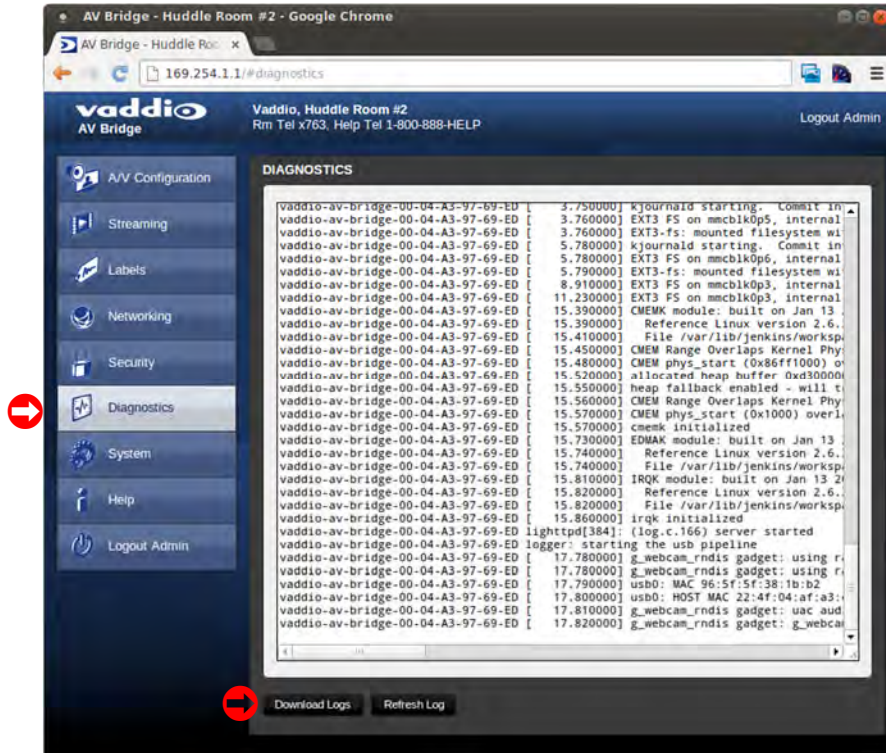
AV Bridge - Huddle Room #2 - Google Chrome

AV Bridge - Huddle Roo ×

169.254.1.1/#diagnostics

vaddio
AV Bridge

Vaddio, Huddle Room #2
Rm Tel x763, Help Tel 1-800-888-HELP

Logout Admin

A/V Configuration
Streaming
Labels
Networking
Security
Diagnostics
System
Help
Logout Admin

DIAGNOSTICS

vaddio-av-bridge-00-04-A3-97-69-ED [ 3.750000] kjournald starting. Commit in
vaddio-av-bridge-00-04-A3-97-69-ED [ 3.760000] EXT3 FS on mmcblk0p5, internal
vaddio-av-bridge-00-04-A3-97-69-ED [ 3.760000] EXT3-fs: mounted filesystem wi
vaddio-av-bridge-00-04-A3-97-69-ED [ 5.780000] kjournald starting. Commit in
vaddio-av-bridge-00-04-A3-97-69-ED [ 5.780000] EXT3 FS on mmcblk0p6, internal
vaddio-av-bridge-00-04-A3-97-69-ED [ 5.790000] EXT3-fs: mounted filesystem wi
vaddio-av-bridge-00-04-A3-97-69-ED [ 8.910000] EXT3 FS on mmcblk0p3, internal
vaddio-av-bridge-00-04-A3-97-69-ED [ 11.230000] EXT3 FS on mmcblk0p3, internal
vaddio-av-bridge-00-04-A3-97-69-ED [ 15.390000] CMEMK module: built on Jan 13
vaddio-av-bridge-00-04-A3-97-69-ED [ 15.390000] Reference Linux version 2.6.
vaddio-av-bridge-00-04-A3-97-69-ED [ 15.410000] File /var/lib/jenkins/worksp
vaddio-av-bridge-00-04-A3-97-69-ED [ 15.450000] CMEM Range Overlaps Kernel Phy
vaddio-av-bridge-00-04-A3-97-69-ED [ 15.480000] CMEM phys_start (0x86ff1000) o
vaddio-av-bridge-00-04-A3-97-69-ED [ 15.520000] allocated heap buffer 0xd30000
vaddio-av-bridge-00-04-A3-97-69-ED [ 15.550000] heap fallback enabled - will t
vaddio-av-bridge-00-04-A3-97-69-ED [ 15.560000] CMEM Range Overlaps Kernel Phy
vaddio-av-bridge-00-04-A3-97-69-ED [ 15.570000] CMEM phys_start (0x1000) overl
vaddio-av-bridge-00-04-A3-97-69-ED [ 15.570000] cmemk initialized
vaddio-av-bridge-00-04-A3-97-69-ED [ 15.730000] EDMAK module: built on Jan 13
vaddio-av-bridge-00-04-A3-97-69-ED [ 15.740000] Reference Linux version 2.6.
vaddio-av-bridge-00-04-A3-97-69-ED [ 15.740000] File /var/lib/jenkins/worksp
vaddio-av-bridge-00-04-A3-97-69-ED [ 15.810000] IRQK module: built on Jan 13 2
vaddio-av-bridge-00-04-A3-97-69-ED [ 15.820000] Reference Linux version 2.6.
vaddio-av-bridge-00-04-A3-97-69-ED [ 15.820000] File /var/lib/jenkins/worksp
vaddio-av-bridge-00-04-A3-97-69-ED [ 15.860000] irqk initialized
vaddio-av-bridge-00-04-A3-97-69-ED lighttpd[384]: (log.c.166) server started
vaddio-av-bridge-00-04-A3-97-69-ED logger: starting the usb pipeline
vaddio-av-bridge-00-04-A3-97-69-ED [ 17.780000] g_webcam_rndis gadget: using r
vaddio-av-bridge-00-04-A3-97-69-ED [ 17.780000] g_webcam_rndis gadget: using r
vaddio-av-bridge-00-04-A3-97-69-ED [ 17.790000] usb0: MAC 96:5f:5f:38:1b:b2
vaddio-av-bridge-00-04-A3-97-69-ED [ 17.800000] usb0: HOST MAC 22:4f:04:af:a3:
vaddio-av-bridge-00-04-A3-97-69-ED [ 17.810000] g_webcam_rndis gadget: uac aud
vaddio-av-bridge-00-04-A3-97-69-ED [ 17.820000] g_webcam_rndis gadget: g_webca

Download Logs
Refresh Log